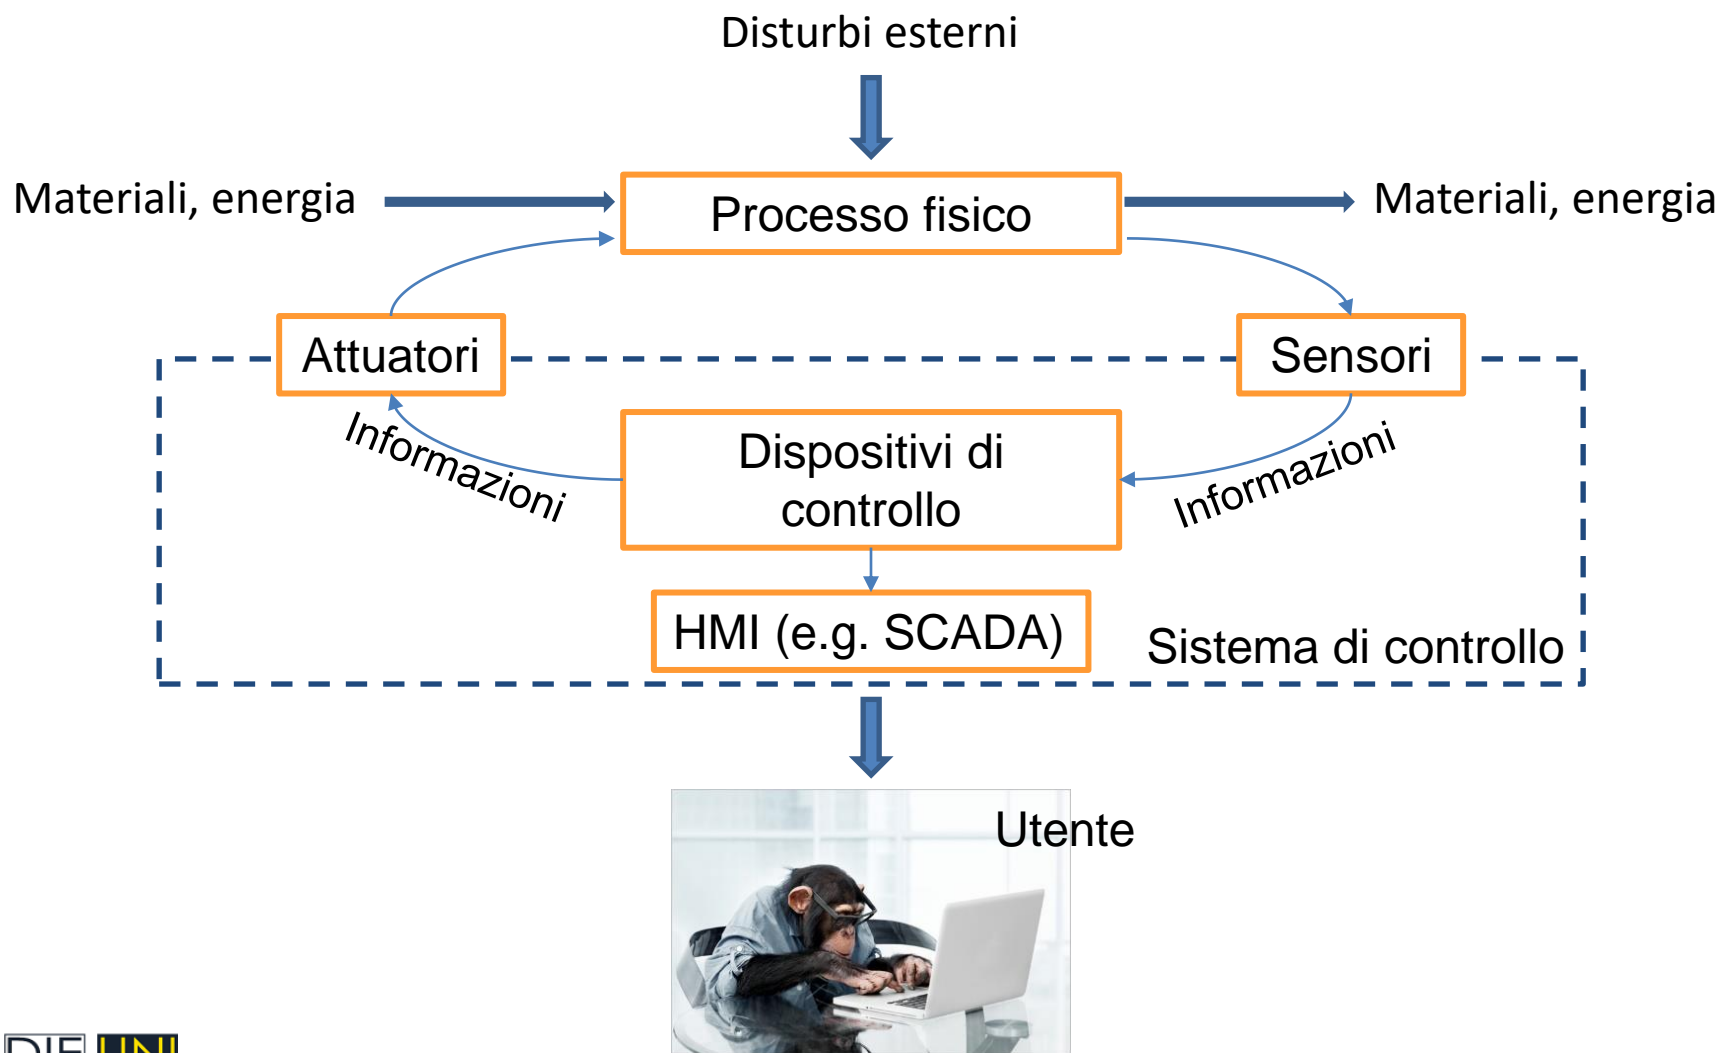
Disturbi esterni

Materiali, energia

Processo fisico

Materiali, energia

Attuatori

Sensori

Informazioni

Dispositivi di controllo

Informazioni

HMI (e.g. SCADA)

Sistema di controllo

Utente

DIE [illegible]